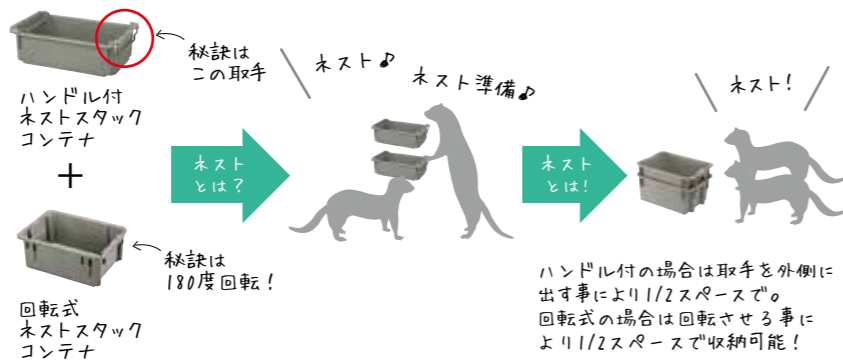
秘訣は
この取手

ハンドル付
ネストスタック
コンテナ

+

秘訣は
180度回転!

回転式
ネストスタック
コンテナ

ネスト
とは?

ネスト♪

ネスト準備♪

ネスト
とは!

ネスト!

ハンドル付の場合は取手を外側に出す事により1/2スペースで。
回転式の場合は回転させる事により1/2スペースで収納可能!